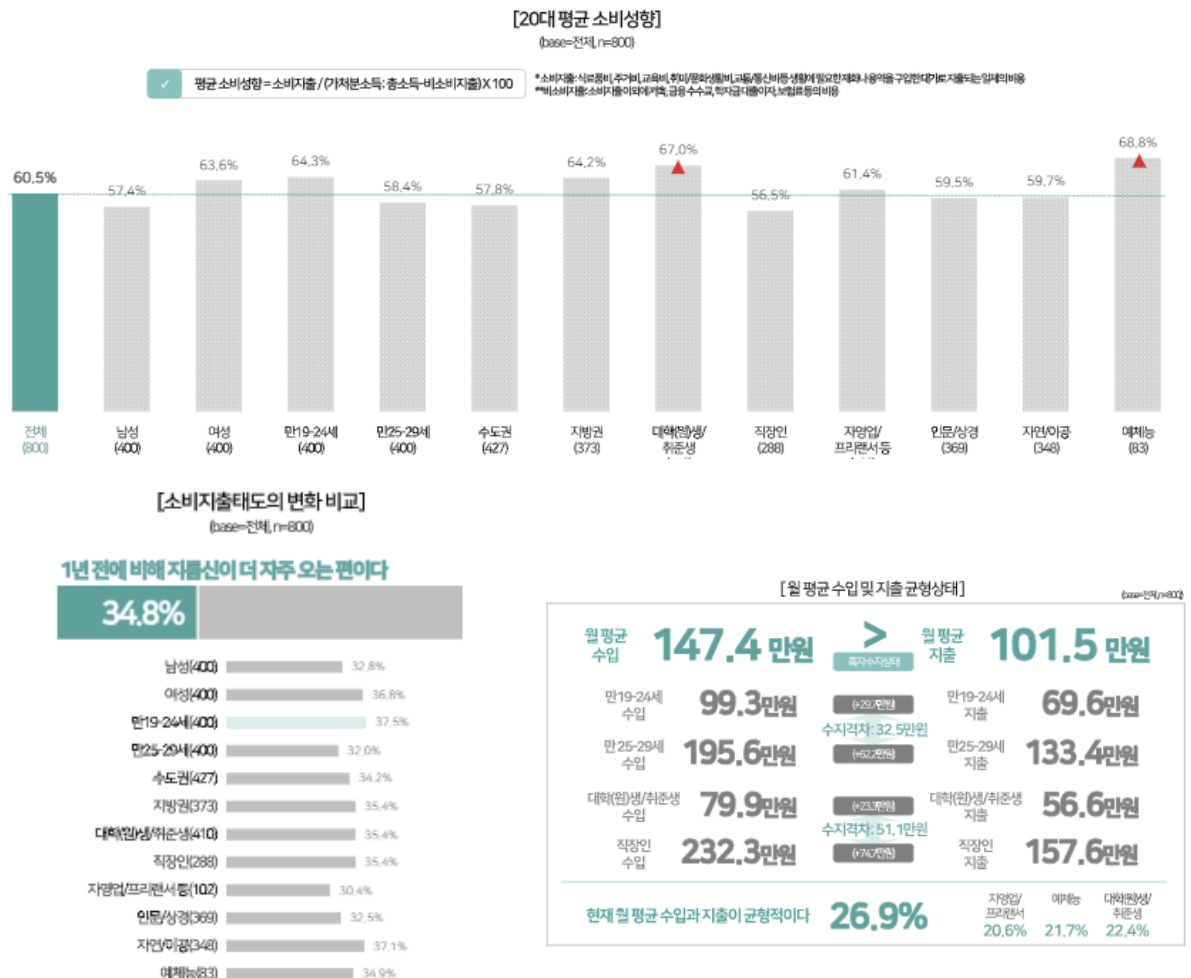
[20대 평균 소비성향]
(base=전체, n=800)

평균 소비성향 = 소비지출 / (가처분소득: 총소득-비소비지출) X 100

*소비지출: 식료품비, 주거비, 교육비, 취미/문화생활비, 교통/통신비 등 생활에 필요한 재화나 용역을 구입한 대가로 지출되는 일체의 비용
**비소비지출: 소비지출 이외에 저축, 금융 수수료, 학자금 대출 이자, 보험료 등의 비용

| 전체 (800) | 남성 (400) | 여성 (400) | 만19-24세 (400) | 만25-29세 (400) | 수도권 (427) | 지방권 (373) | 대학(원)생/취준생 | 직장인 (288) | 자영업/프리랜서 등 | 인문/상경 (369) | 자연/이공 (348) | 예체능 (83) |
|---|---|---|---|---|---|---|---|---|---|---|---|---|
| 60.5% | 57.4% | 63.6% | 64.3% | 58.4% | 57.8% | 64.2% | 67.0% | 56.5% | 61.4% | 59.5% | 59.7% | 68.8% |

[소비지출태도의 변화 비교]
(base=전체, n=800)

1년 전에 비해 지름신이 더 자주 오는 편이다
34.8%

| 남성(400) | 32.8% |
|---|---|
| 여성(400) | 36.8% |
| 만19-24세(400) | 37.5% |
| 만25-29세(400) | 32.0% |
| 수도권(427) | 34.2% |
| 지방권(373) | 35.4% |
| 대학(원)생/취준생(410) | 35.4% |
| 직장인(288) | 35.4% |
| 자영업/프리랜서 등(102) | 30.4% |
| 인문/상경(369) | 32.5% |
| 자연/이공(348) | 37.1% |
| 예체능(83) | 34.9% |

[월 평균 수입 및 지출 균형상태]
(base=전체, n=800)

월 평균 수입 147.4 만원 > 흑자수지상태 월 평균 지출 101.5 만원

만19-24세 수입 99.3만원 (+29.7만원) 만19-24세 지출 69.6만원
수지격차: 32.5만원
만25-29세 수입 195.6만원 (+62.2만원) 만25-29세 지출 133.4만원
대학(원)생/취준생 수입 79.9만원 (+23.3만원) 대학(원)생/취준생 지출 56.6만원
수지격차: 51.1만원
직장인 수입 232.3만원 (+74.7만원) 직장인 지출 157.6만원

현재 월 평균 수입과 지출이 균형적이다 26.9%
자영업/프리랜서 20.6% 예체능 21.7% 대학(원)생/취준생 22.4%